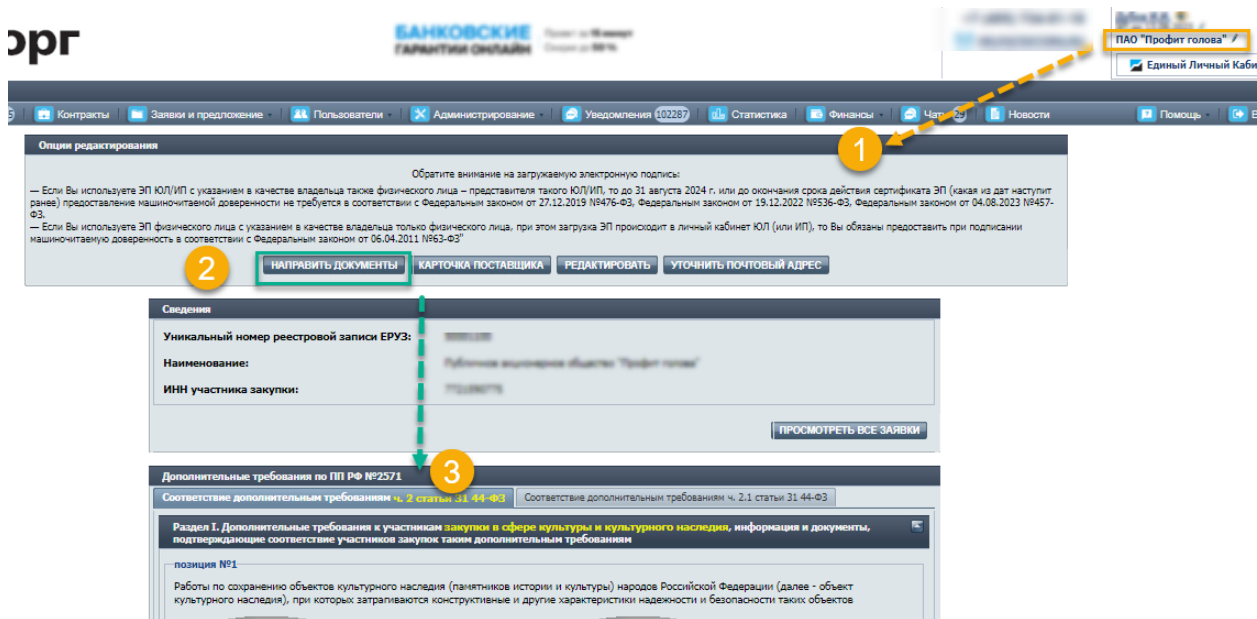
орг

БАНКОВСКИЕ ГАРАНТИИ ОНЛАЙН

ПАО "Профит голова"

Единый Личный Каби

Контракты | Заявки и предложение | Пользователи | Администрирование | Уведомления 102287 | Статистика | Финансы | Ча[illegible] | Новости | Помощь

Опции редактирования

Обратите внимание на загружаемую электронную подпись:

— Если Вы используете ЭП ЮЛ/ИП с указанием в качестве владельца также физического лица – представителя такого ЮЛ/ИП, то до 31 августа 2024 г. или до окончания срока действия сертификата ЭП (какая из дат наступит ранее) предоставление машиночитаемой доверенности не требуется в соответствии с Федеральным законом от 27.12.2019 №476-ФЗ, Федеральным законом от 19.12.2022 №536-ФЗ, Федеральным законом от 04.08.2023 №457-ФЗ.

— Если Вы используете ЭП физического лица с указанием в качестве владельца только физического лица, при этом загрузка ЭП происходит в личный кабинет ЮЛ (или ИП), то Вы обязаны предоставить при подписании машиночитаемую доверенность в соответствии с Федеральным законом от 06.04.2011 №63-ФЗ"

1

2

НАПРАВИТЬ ДОКУМЕНТЫ | КАРТОЧКА ПОСТАВЩИКА | РЕДАКТИРОВАТЬ | УТОЧНИТЬ ПОЧТОВЫЙ АДРЕС

Сведения

Уникальный номер реестровой записи ЕРУЗ: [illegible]

Наименование: Публичное акционерное общество "Профит голова"

ИНН участника закупки: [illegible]

ПРОСМОТРЕТЬ ВСЕ ЗАЯВКИ

3

Дополнительные требования по ПП РФ №2571

Соответствие дополнительным требованиям ч. 2 статьи 31 44-ФЗ | Соответствие дополнительным требованиям ч. 2.1 статьи 31 44-ФЗ

Раздел I. Дополнительные требования к участникам закупки в сфере культуры и культурного наследия, информация и документы, подтверждающие соответствие участников закупок таким дополнительным требованиям

позиция №1

Работы по сохранению объектов культурного наследия (памятников истории и культуры) народов Российской Федерации (далее - объект культурного наследия), при которых затрагиваются конструктивные и другие характеристики надежности и безопасности таких объектов